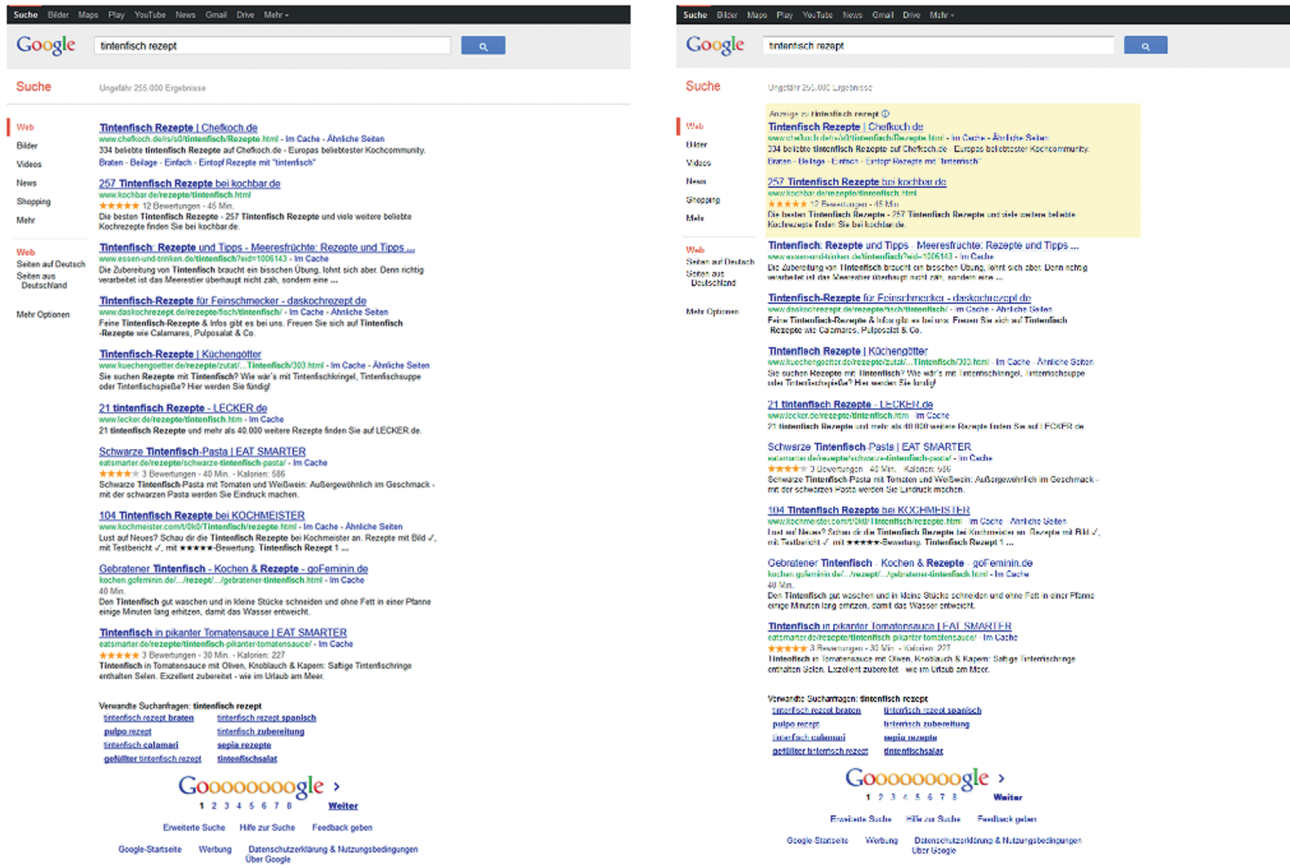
Suche Bilder Maps Play YouTube News Gmail Drive Mehr

Google tintenfisch rezept

Suche Ungefähr 255.000 Ergebnisse

Web
Bilder
Videos
News
Shopping
Mehr

Web
Seiten auf Deutsch
Seiten aus Deutschland

Mehr Optionen

Tintenfisch Rezepte | Chefkoch.de
www.chefkoch.de/rs/s0/tintenfisch/Rezepte.html - Im Cache - Ähnliche Seiten
334 beliebte tintenfisch Rezepte auf Chefkoch.de - Europas beliebtester Kochcommunity.
Braten - Beilage - Einfach - Eintopf Rezepte mit "tintenfisch"

257 Tintenfisch Rezepte bei kochbar.de
www.kochbar.de/rezepte/tintenfisch.html
★★★★★ 12 Bewertungen - 45 Min.
Die besten Tintenfisch Rezepte - 257 Tintenfisch Rezepte und viele weitere beliebte Kochrezepte finden Sie bei kochbar.de.

Tintenfisch: Rezepte und Tipps - Meeresfrüchte: Rezepte und Tipps ...
www.essen-und-trinken.de/tintenfisch?eid=1006143 - Im Cache
Die Zubereitung von Tintenfisch braucht ein bisschen Übung, lohnt sich aber. Denn richtig verarbeitet ist das Meerestier überhaupt nicht zäh, sondern eine ...

Tintenfisch-Rezepte für Feinschmecker - daskochrezept.de
www.daskochrezept.de/rezepte/fisch/tintenfisch/ - Im Cache - Ähnliche Seiten
Feine Tintenfisch-Rezepte & Infos gibt es bei uns. Freuen Sie sich auf Tintenfisch -Rezepte wie Calamares, Pulposalat & Co.

Tintenfisch-Rezepte | Küchengötter
www.kuechengoetter.de/rezepte/zutat/.../tintenfisch/303.html - Im Cache - Ähnliche Seiten
Sie suchen Rezepte mit Tintenfisch? Wie wär's mit Tintenfischkringel, Tintenfischsuppe oder Tintenfischspieße? Hier werden Sie fündig!

21 tintenfisch Rezepte - LECKER.de
www.lecker.de/rezepte/tintenfisch.htm - Im Cache
21 tintenfisch Rezepte und mehr als 40.000 weitere Rezepte finden Sie auf LECKER.de.

Schwarze Tintenfisch-Pasta | EAT SMARTER
eatsmarter.de/rezepte/schwarze-tintenfisch-pasta/ - Im Cache
★★★★★ 3 Bewertungen - 40 Min. - Kalorien: 586
Schwarze Tintenfisch-Pasta mit Tomaten und Weißwein: Außergewöhnlich im Geschmack - mit der schwarzen Pasta werden Sie Eindruck machen.

104 Tintenfisch Rezepte bei KOCHMEISTER
www.kochmeister.com/t/0k0/Tintenfisch/rezepte.html - Im Cache - Ähnliche Seiten
Lust auf Neues? Schau dir die Tintenfisch Rezepte bei Kochmeister an. Rezepte mit Bild ✓, mit Testbericht ✓, mit ★★★★★-Bewertung. Tintenfisch Rezept 1 ...

Gebratener Tintenfisch - Kochen & Rezepte - goFeminin.de
kochen.gofeminin.de/.../rezept/.../gebratener-tintenfisch.html - Im Cache
40 Min.
Den Tintenfisch gut waschen und in kleine Stücke schneiden und ohne Fett in einer Pfanne einige Minuten lang erhitzen, damit das Wasser entweicht.

Tintenfisch in pikanter Tomatensauce | EAT SMARTER
eatsmarter.de/rezepte/tintenfisch-pikanter-tomatensauce/ - Im Cache
★★★★★ 3 Bewertungen - 30 Min. - Kalorien: 227
Tintenfisch in Tomatensauce mit Oliven, Knoblauch & Kapern: Saftige Tintenfischringe enthalten Selen. Exzellent zubereitet - wie im Urlaub am Meer.

Verwandte Suchanfragen: tintenfisch rezept
tintenfisch rezept braten | tintenfisch rezept spanisch
pulpo rezept | tintenfisch zubereitung
tintenfisch calamari | sepia rezepte
gefüllter tintenfisch rezept | tintenfischsalat

Goooooooogle >
1 2 3 4 5 6 7 8 Weiter

Erweiterte Suche Hilfe zur Suche Feedback geben

Google-Startseite Werbung Datenschutzerklärung & Nutzungsbedingungen Über Google

Suche Bilder Maps Play YouTube News Gmail Drive Mehr

Google tintenfisch rezept

Suche Ungefähr 255.000 Ergebnisse

Web
Bilder
Videos
News
Shopping
Mehr

Web
Seiten auf Deutsch
Seiten aus Deutschland

Mehr Optionen

Anzeige zu tintenfisch rezept ⓘ
Tintenfisch Rezepte | Chefkoch.de
www.chefkoch.de/rs/s0/tintenfisch/Rezepte.html - Im Cache - Ähnliche Seiten
334 beliebte tintenfisch Rezepte auf Chefkoch.de - Europas beliebtester Kochcommunity.
Braten - Beilage - Einfach - Eintopf Rezepte mit "tintenfisch"

257 Tintenfisch Rezepte bei kochbar.de
www.kochbar.de/rezepte/tintenfisch.html
★★★★★ 12 Bewertungen - 45 Min.
Die besten Tintenfisch Rezepte - 257 Tintenfisch Rezepte und viele weitere beliebte Kochrezepte finden Sie bei kochbar.de.

Tintenfisch: Rezepte und Tipps - Meeresfrüchte: Rezepte und Tipps ...
www.essen-und-trinken.de/tintenfisch?eid=1006143 - Im Cache
Die Zubereitung von Tintenfisch braucht ein bisschen Übung, lohnt sich aber. Denn richtig verarbeitet ist das Meerestier überhaupt nicht zäh, sondern eine ...

Tintenfisch-Rezepte für Feinschmecker - daskochrezept.de
www.daskochrezept.de/rezepte/fisch/tintenfisch/ - Im Cache - Ähnliche Seiten
Feine Tintenfisch-Rezepte & Infos gibt es bei uns. Freuen Sie sich auf Tintenfisch -Rezepte wie Calamares, Pulposalat & Co.

Tintenfisch Rezepte | Küchengötter
www.kuechengoetter.de/rezepte/zutat/.../tintenfisch/303.html - Im Cache - Ähnliche Seiten
Sie suchen Rezepte mit Tintenfisch? Wie wär's mit Tintenfischkringel, Tintenfischsuppe oder Tintenfischspieße? Hier werden Sie fündig!

21 tintenfisch Rezepte - LECKER.de
www.lecker.de/rezepte/tintenfisch.htm - Im Cache
21 tintenfisch Rezepte und mehr als 40.000 weitere Rezepte finden Sie auf LECKER.de.

Schwarze Tintenfisch-Pasta | EAT SMARTER
eatsmarter.de/rezepte/schwarze-tintenfisch-pasta/ - Im Cache
★★★★★ 3 Bewertungen - 40 Min. - Kalorien: 586
Schwarze Tintenfisch-Pasta mit Tomaten und Weißwein: Außergewöhnlich im Geschmack - mit der schwarzen Pasta werden Sie Eindruck machen.

104 Tintenfisch Rezepte bei KOCHMEISTER
www.kochmeister.com/t/0k0/Tintenfisch/rezepte.html - Im Cache - Ähnliche Seiten
Lust auf Neues? Schau dir die Tintenfisch Rezepte bei Kochmeister an. Rezepte mit Bild ✓, mit Testbericht ✓, mit ★★★★★-Bewertung. Tintenfisch Rezept 1 ...

Gebratener Tintenfisch - Kochen & Rezepte - goFeminin.de
kochen.gofeminin.de/.../rezept/.../gebratener-tintenfisch.html - Im Cache
40 Min.
Den Tintenfisch gut waschen und in kleine Stücke schneiden und ohne Fett in einer Pfanne einige Minuten lang erhitzen, damit das Wasser entweicht.

Tintenfisch in pikanter Tomatensauce | EAT SMARTER
eatsmarter.de/rezepte/tintenfisch-pikanter-tomatensauce/ - Im Cache
★★★★★ 3 Bewertungen - 30 Min. - Kalorien: 227
Tintenfisch in Tomatensauce mit Oliven, Knoblauch & Kapern: Saftige Tintenfischringe enthalten Selen. Exzellent zubereitet - wie im Urlaub am Meer.

Verwandte Suchanfragen: tintenfisch rezept
tintenfisch rezept braten | tintenfisch rezept spanisch
pulpo rezept | tintenfisch zubereitung
tintenfisch calamari | sepia rezepte
gefüllter tintenfisch rezept | tintenfischsalat

Goooooooogle >
1 2 3 4 5 6 7 8 Weiter

Erweiterte Suche Hilfe zur Suche Feedback geben

Google-Startseite Werbung Datenschutzerklärung & Nutzungsbedingungen Über Google